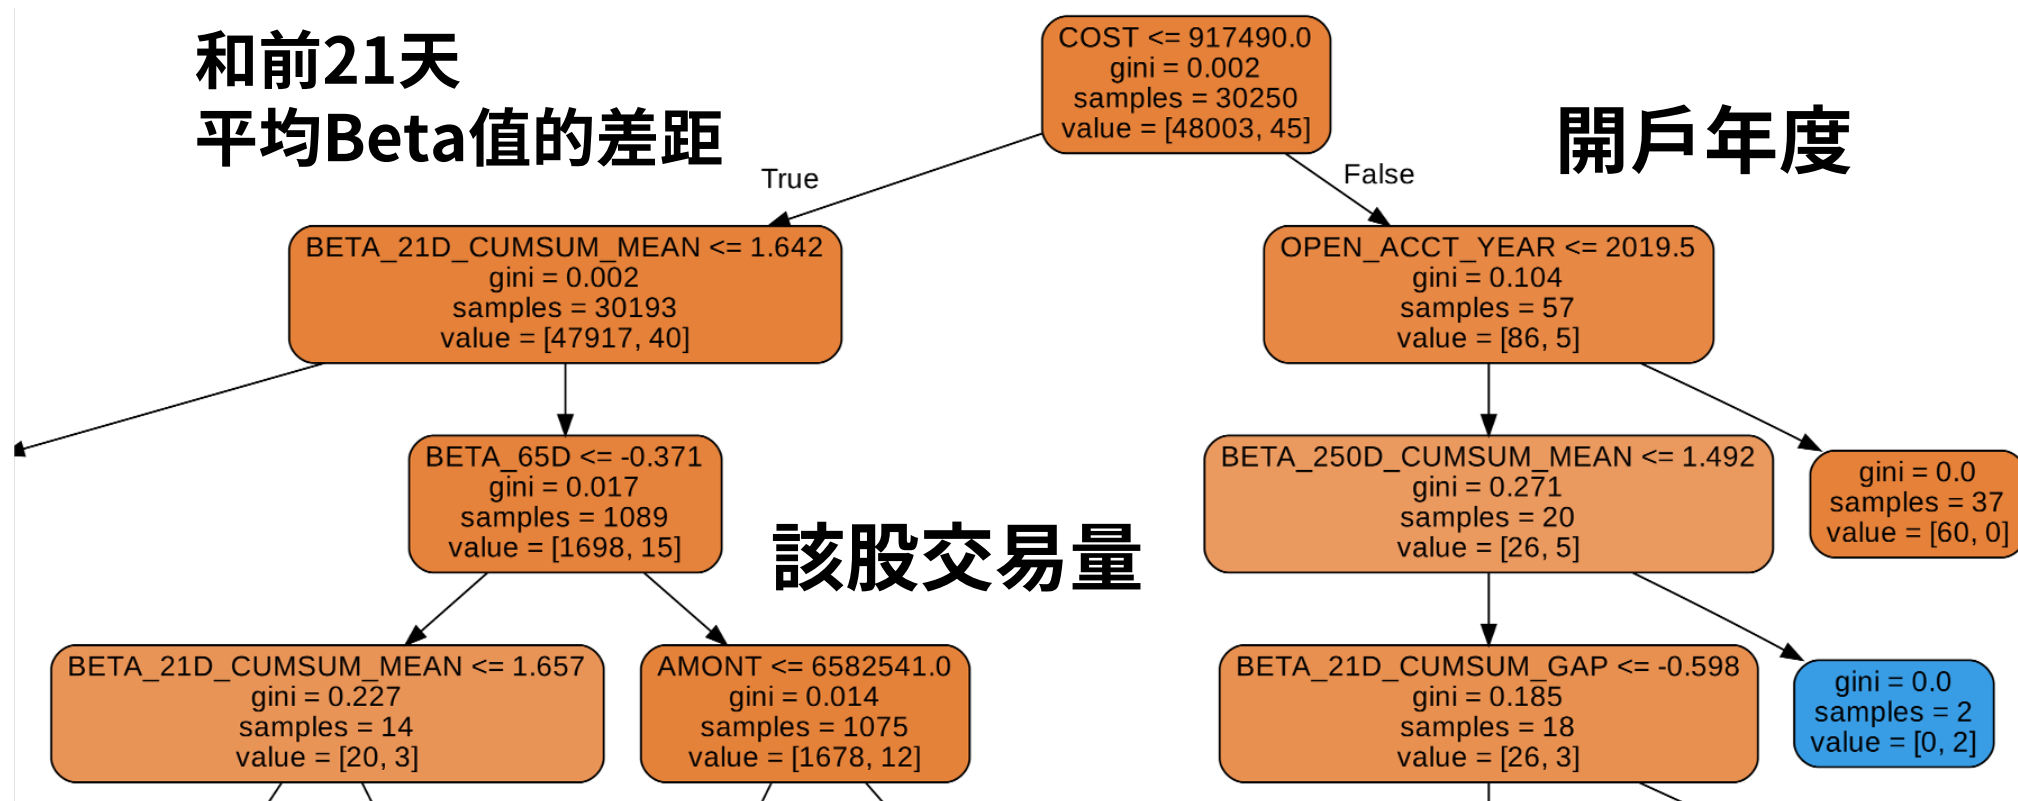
和前21天
平均Beta值的差距

COST <= 917490.0
gini = 0.002
samples = 30250
value = [48003, 45]

開戶年度

True

False

BETA_21D_CUMSUM_MEAN <= 1.642
gini = 0.002
samples = 30193
value = [47917, 40]

OPEN_ACCT_YEAR <= 2019.5
gini = 0.104
samples = 57
value = [86, 5]

BETA_65D <= -0.371
gini = 0.017
samples = 1089
value = [1698, 15]

該股交易量

BETA_250D_CUMSUM_MEAN <= 1.492
gini = 0.271
samples = 20
value = [26, 5]

gini = 0.0
samples = 37
value = [60, 0]

BETA_21D_CUMSUM_MEAN <= 1.657
gini = 0.227
samples = 14
value = [20, 3]

AMONT <= 6582541.0
gini = 0.014
samples = 1075
value = [1678, 12]

BETA_21D_CUMSUM_GAP <= -0.598
gini = 0.185
samples = 18
value = [26, 3]

gini = 0.0
samples = 2
value = [0, 2]